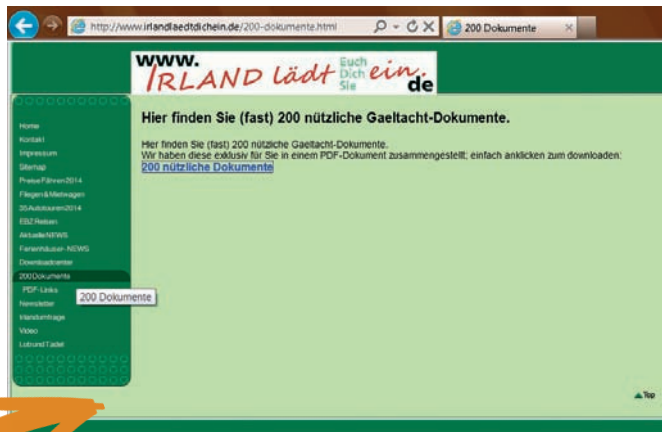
http://www.irlandlaedtdichein.de/200-dokumente.html

200 Dokumente

www.
IRLAND lädt Euch Dich Sie ein.de

Home
Kontakt
Impressum
Sitemap
Preise Fähren 2014
Fliegen & Mietwagen
35 Autotouren 2014
EBZ Reisen
Aktuelle NEWS
Ferienhäuser- NEWS
Downloadcenter
200 Dokumente
PDF-Links
Newsletter
Irlandumfrage
Video
Lob und Tadel

200 Dokumente

Hier finden Sie (fast) 200 nützliche Gaeltacht-Dokumente.

Hier finden Sie (fast) 200 nützliche Gaeltacht-Dokumente.
Wir haben diese exklusiv für Sie in einem PDF-Dokument zusammengestellt; einfach anklicken zum downloaden:
200 nützliche Dokumente

Top